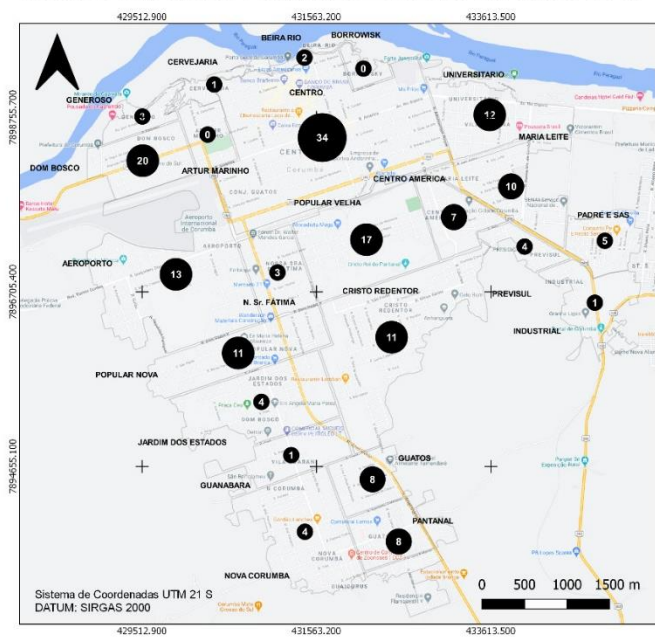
429512.900
431563.200
433613.500

BEIRA RIO
BORROWISK
CERVEJARIA
2
0
1
UNIVERSITARIO
GENEROSO
CENTRO
3
12
0
34
MARIA LEITE
DOM BOSCO
20
ARTUR MARINHO
CENTRO AMERICA
10
POPULAR VELHA
7
PADRE E SAS
17
5
4
AEROPORTO
13
3
PREVISUL
CRISTO REDENTOR
N. Sr. FATIMA
1
INDUSTRIAL
11
11
POPULAR NOVA
4
JARDIM DOS ESTADOS
1
GUATOS
GUANABARA
8
PANTANAL
4
8
NOVA CORUMBA

7898755.700
7896705.400
7894655.100

Sistema de Coordenadas UTM 21 S
DATUM: SIRGAS 2000

0 500 1000 1500 m

429512.900
431563.200
433613.500